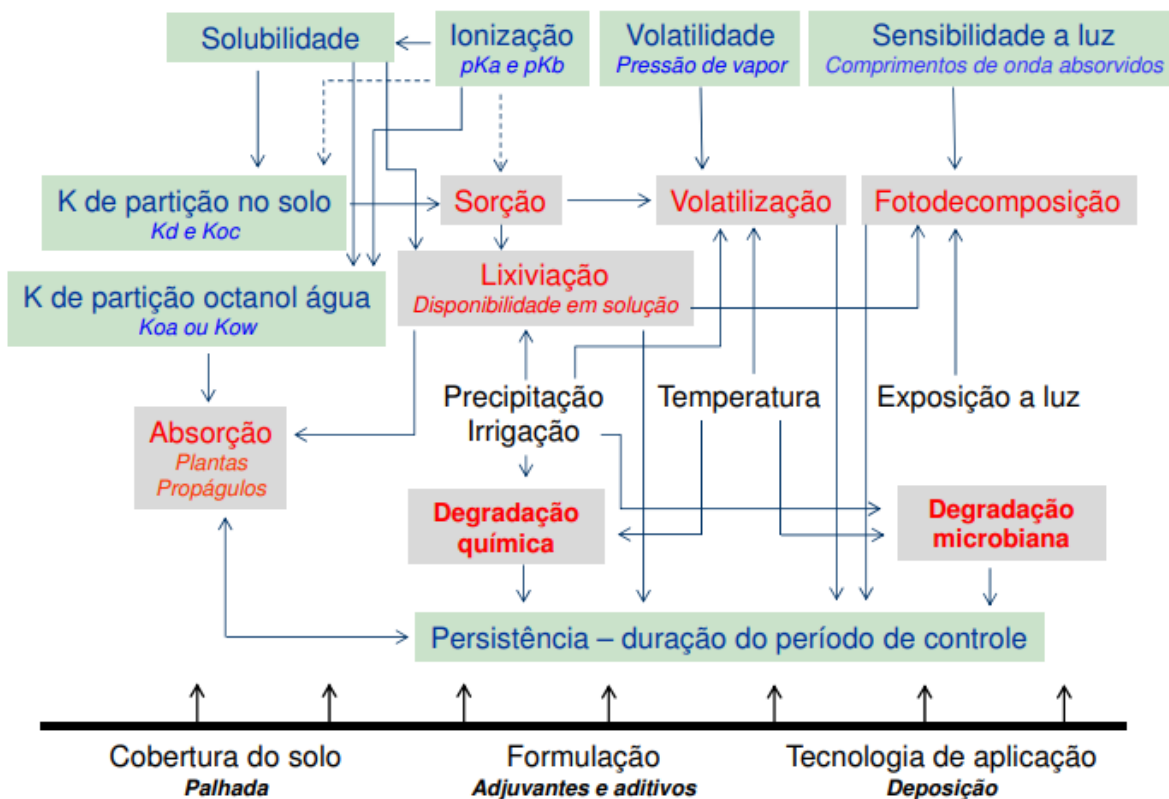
Solubilidade

Ionização
pKa e pKb

Volatilidade
Pressão de vapor

Sensibilidade a luz
Comprimentos de onda absorvidos

K de partição no solo
Kd e Koc

Sorção

Volatilização

Fotodecomposição

K de partição octanol água
Koa ou Kow

Lixiviação
Disponibilidade em solução

Absorção
Plantas
Propágulos

Precipitação
Irrigação

Temperatura

Exposição a luz

Degradação química

Degradação microbiana

Persistência – duração do período de controle

Cobertura do solo
Palhada

Formulação
Adjuvantes e aditivos

Tecnologia de aplicação
Deposição